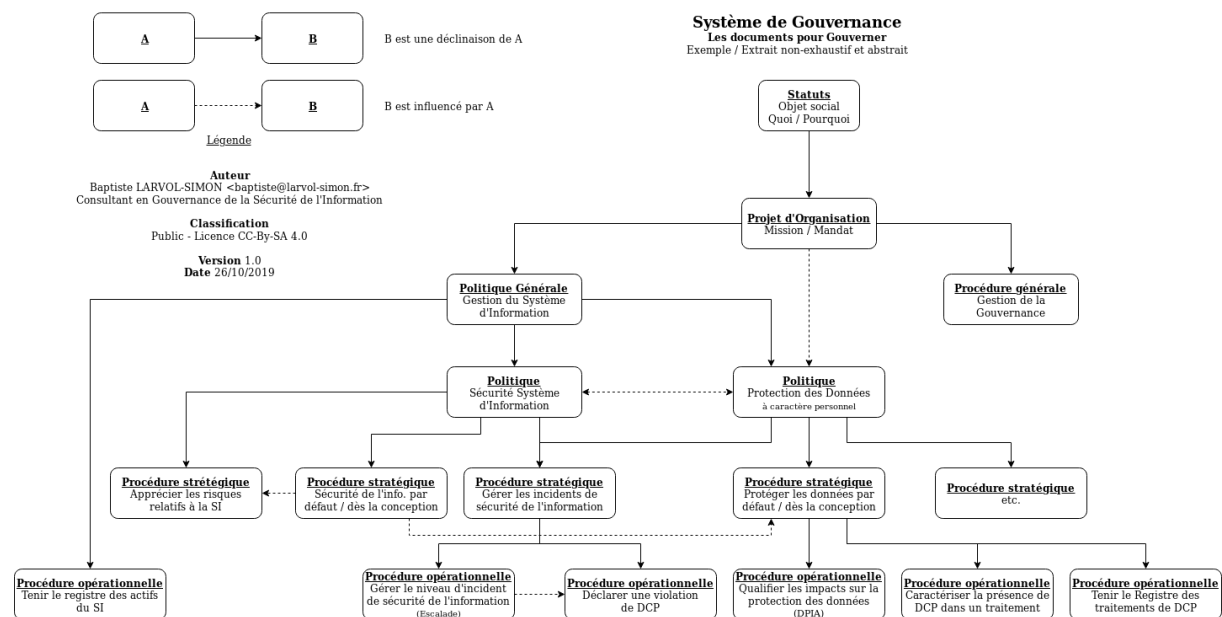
A

B

B est une déclinaison de A

A

B

B est influencé par A

Légende

Auteur
Baptiste LARVOL-SIMON <baptiste@larvol-simon.fr>
Consultant en Gouvernance de la Sécurité de l'Information

Classification
Public - Licence CC-By-SA 4.0

Version 1.0
Date 26/10/2019

Système de Gouvernance
Les documents pour Gouverner
Exemple / Extrait non-exhaustif et abstrait

Statuts
Objet social
Quoi / Pourquoi

Projet d'Organisation
Mission / Mandat

Politique Générale
Gestion du Système d'Information

Procédure générale
Gestion de la Gouvernance

Politique
Sécurité Système d'Information

Politique
Protection des Données
à caractère personnel

Procédure strétégique
Apprécier les risques relatifs à la SI

Procédure stratégique
Sécurité de l'info. par défaut / dès la conception

Procédure stratégique
Gérer les incidents de sécurité de l'information

Procédure stratégique
Protéger les données par défaut / dès la conception

Procédure stratégique
etc.

Procédure opérationnelle
Tenir le registre des actifs du SI

Procédure opérationnelle
Gérer le niveau d'incident de sécurité de l'information
(Escalade)

Procédure opérationnelle
Déclarer une violation de DCP

Procédure opérationnelle
Qualifier les impacts sur la protection des données
(DPIA)

Procédure opérationnelle
Caractériser la présence de DCP dans un traitement

Procédure opérationnelle
Tenir le Registre des traitements de DCP